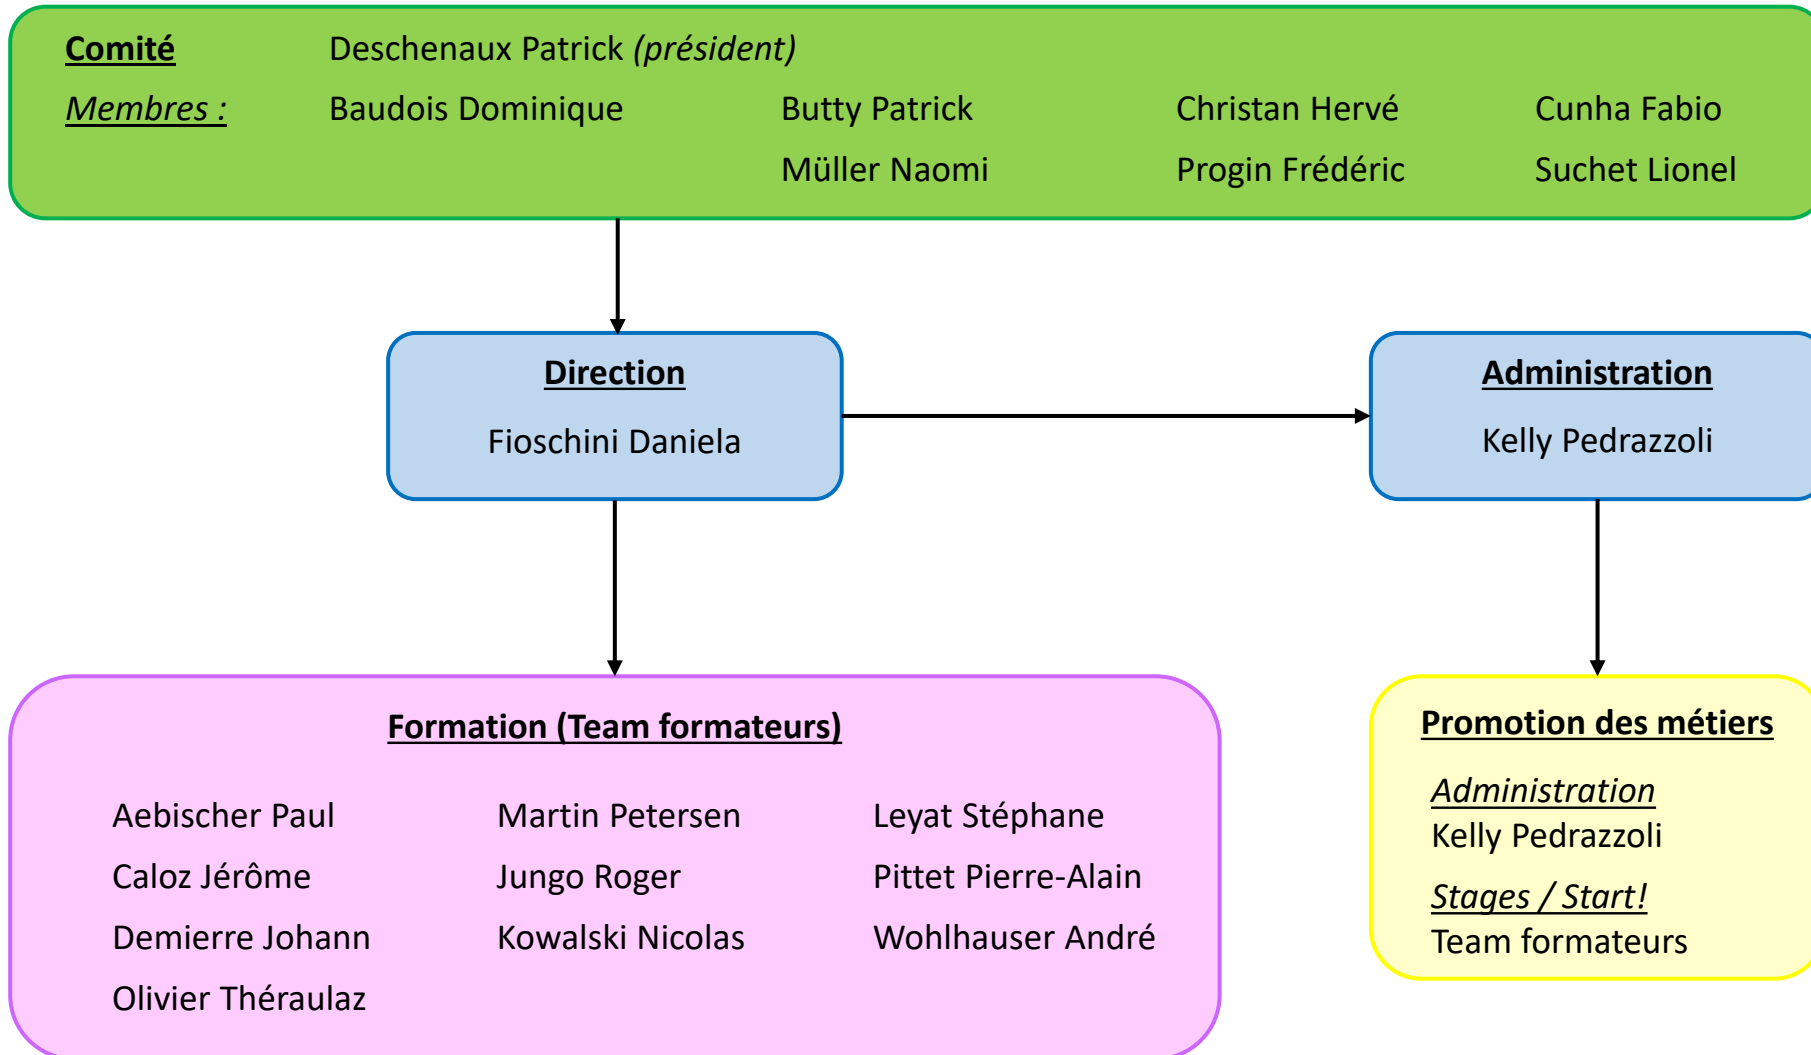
Comité Deschenaux Patrick *(président)*

Membres : Baudois Dominique Butty Patrick Christan Hervé Cunha Fabio

Müller Naomi Progin Frédéric Suchet Lionel

Direction

Fioschini Daniela

Administration

Kelly Pedrazzoli

Formation (Team formateurs)

Aebischer Paul
Caloz Jérôme
Demierre Johann
Olivier Théraulaz

Martin Petersen
Jungo Roger
Kowalski Nicolas

Leyat Stéphane
Pittet Pierre-Alain
Wohlhauser André

Promotion des métiers

Administration
Kelly Pedrazzoli

Stages / Start!
Team formateurs